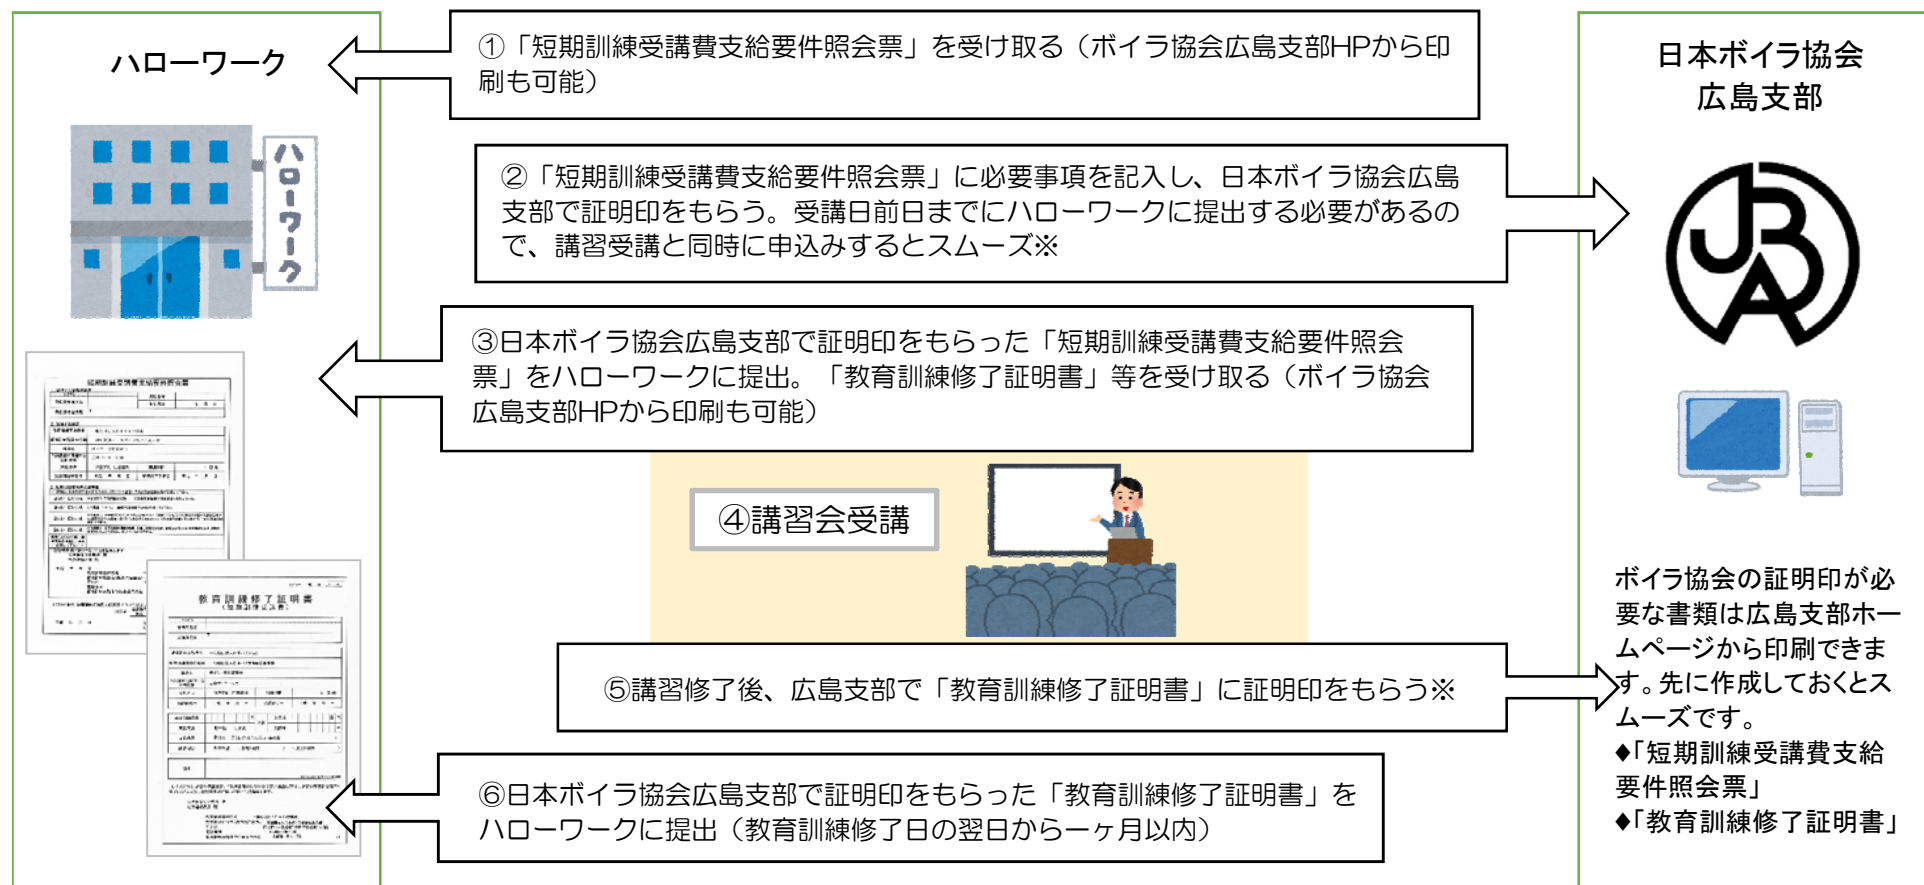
ハローワーク

ハローワーク

①「短期訓練受講費支給要件照会票」を受け取る（ボイラ協会広島支部HPから印刷も可能）

②「短期訓練受講費支給要件照会票」に必要事項を記入し、日本ボイラ協会広島支部で証明印をもらう。受講日前日までにハローワークに提出する必要があるので、講習受講と同時に申込みするとスムーズ※

③日本ボイラ協会広島支部で証明印をもらった「短期訓練受講費支給要件照会票」をハローワークに提出。「教育訓練修了証明書」等を受け取る（ボイラ協会広島支部HPから印刷も可能）

④講習会受講

⑤講習修了後、広島支部で「教育訓練修了証明書」に証明印をもらう※

⑥日本ボイラ協会広島支部で証明印をもらった「教育訓練修了証明書」をハローワークに提出（教育訓練修了日の翌日から一ヶ月以内）

日本ボイラ協会
広島支部

ボイラ協会の証明印が必要な書類は広島支部ホームページから印刷できます。先に作成しておくとスムーズです。
♦「短期訓練受講費支給要件照会票」
♦「教育訓練修了証明書」

教育訓練修了証明書